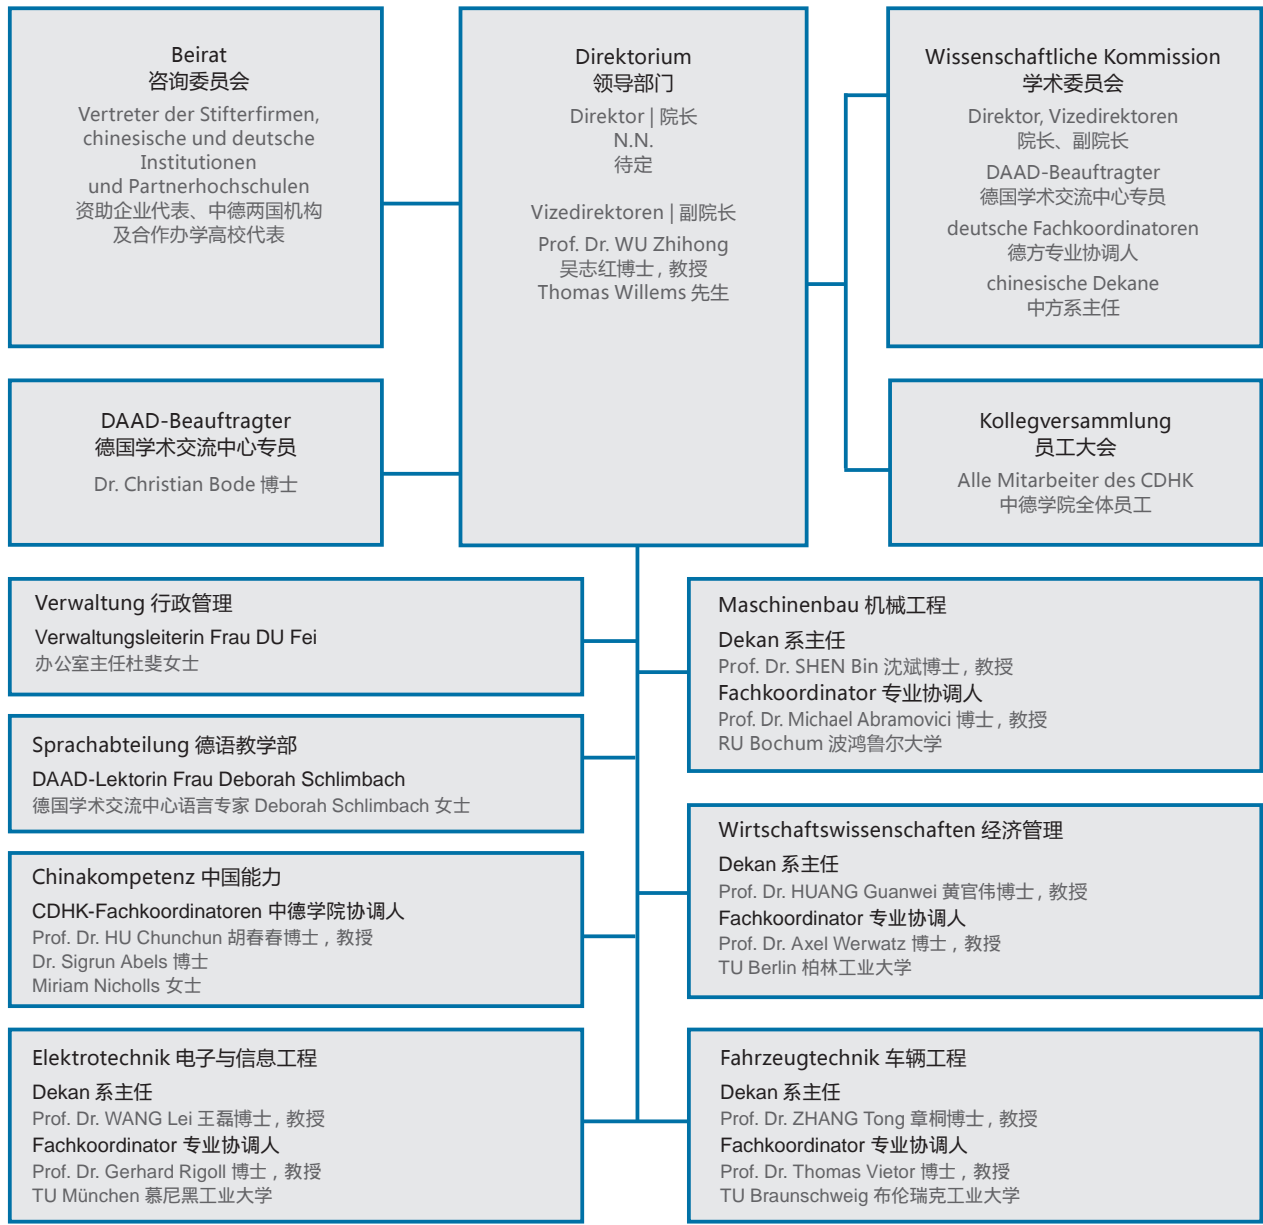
Beirat
咨询委员会
Vertreter der Stifterfirmen, chinesische und deutsche Institutionen und Partnerhochschulen
资助企业代表、中德两国机构及合作办学高校代表

Direktorium
领导部门
Direktor | 院长
N.N.
待定

Vizedirektoren | 副院长
Prof. Dr. WU Zhihong
吴志红博士，教授
Thomas Willems 先生

Wissenschaftliche Kommission
学术委员会
Direktor, Vizedirektoren
院长、副院长
DAAD-Beauftragter
德国学术交流中心专员
deutsche Fachkoordinatoren
德方专业协调人
chinesische Dekane
中方系主任

DAAD-Beauftragter
德国学术交流中心专员
Dr. Christian Bode 博士

Kollegversammlung
员工大会
Alle Mitarbeiter des CDHK
中德学院全体员工

Verwaltung 行政管理
Verwaltungsleiterin Frau DU Fei
办公室主任杜斐女士

Maschinenbau 机械工程
Dekan 系主任
Prof. Dr. SHEN Bin 沈斌博士，教授
Fachkoordinator 专业协调人
Prof. Dr. Michael Abramovici 博士，教授
RU Bochum 波鸿鲁尔大学

Sprachabteilung 德语教学部
DAAD-Lektorin Frau Deborah Schlimbach
德国学术交流中心语言专家 Deborah Schlimbach 女士

Wirtschaftswissenschaften 经济管理
Dekan 系主任
Prof. Dr. HUANG Guanwei 黄官伟博士，教授
Fachkoordinator 专业协调人
Prof. Dr. Axel Werwatz 博士，教授
TU Berlin 柏林工业大学

Chinakompetenz 中国能力
CDHK-Fachkoordinatoren 中德学院协调人
Prof. Dr. HU Chunchun 胡春春博士，教授
Dr. Sigrun Abels 博士
Miriam Nicholls 女士

Elektrotechnik 电子与信息工程
Dekan 系主任
Prof. Dr. WANG Lei 王磊博士，教授
Fachkoordinator 专业协调人
Prof. Dr. Gerhard Rigoll 博士，教授
TU München 慕尼黑工业大学

Fahrzeugtechnik 车辆工程
Dekan 系主任
Prof. Dr. ZHANG Tong 章桐博士，教授
Fachkoordinator 专业协调人
Prof. Dr. Thomas Vietor 博士，教授
TU Braunschweig 布伦瑞克工业大学